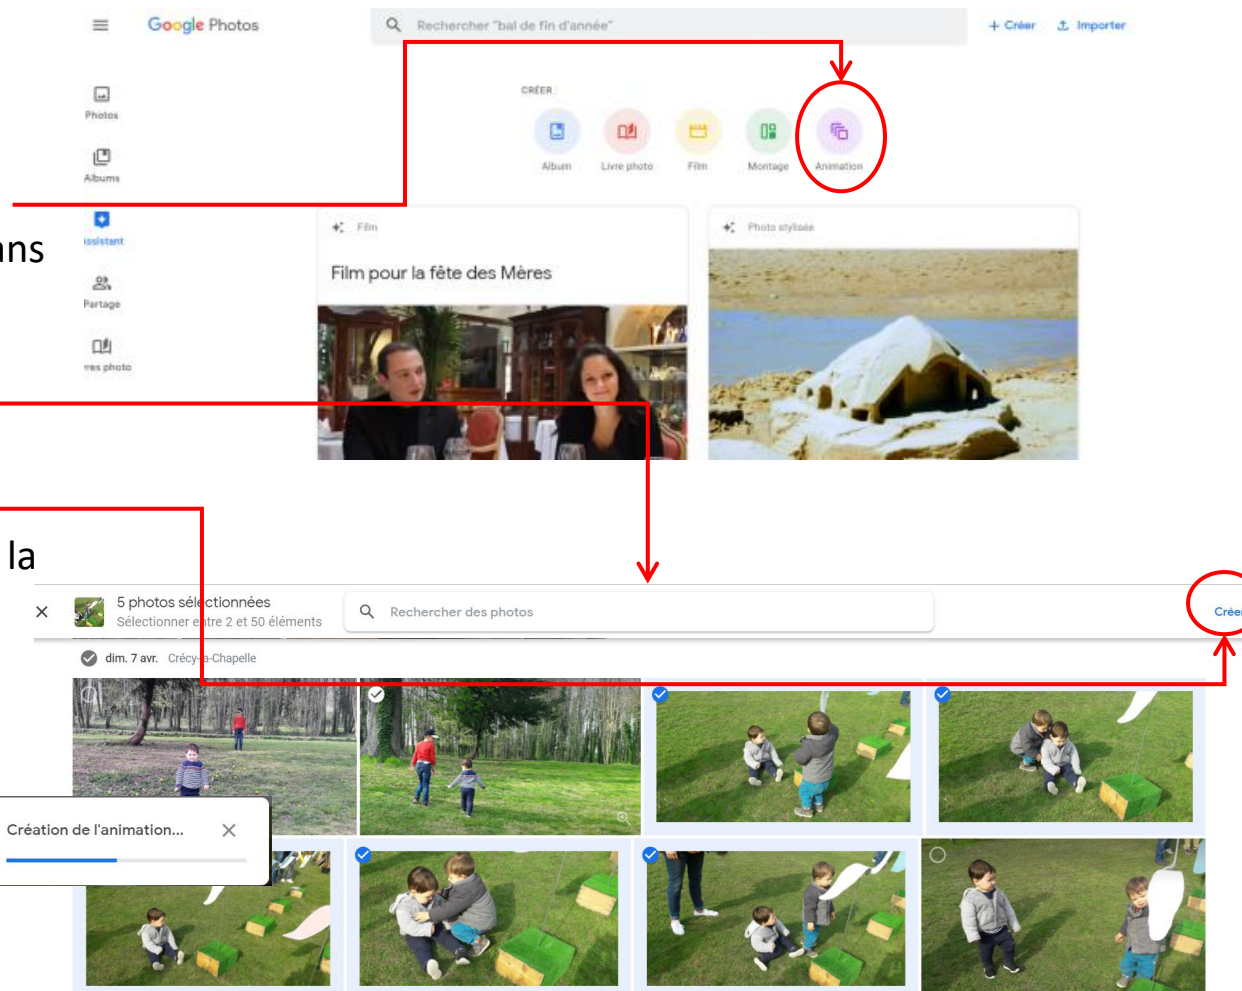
Google Photos

Rechercher "bal de fin d'année"

+ Créer

Importer

Photos

Albums

ssistant

Partage

res photo

ns

CRÉER

Album

Livre photo

Film

Montage

Animation

Film

Film pour la fête des Mères

Photo stylisée

la

5 photos sélectionnées

Sélectionner entre 2 et 50 éléments

Rechercher des photos

Crée

dim. 7 avr. Crécy-la-Chapelle

Création de l'animation...